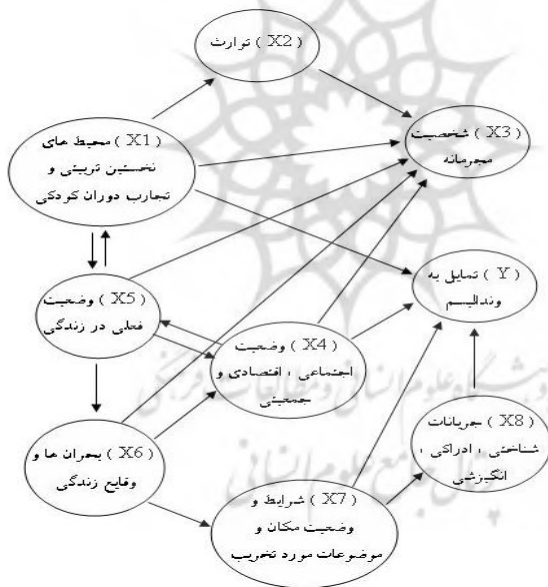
( X2 ) توارث

( X1 ) محیط های نخستین تربیتی و تجارب دوران کودکی

( X3 ) شخصیت مجرمانه

( X5 ) وضعیت فعلی در زندگی

( Y ) تمایل به وندالیسم

( X4 ) وضعیت اجتماعی ، اقتصادی و جمعیتی

( X6 ) بحران ها و وقایع زندگی

( X8 ) جریانات شناختی ، ادراکی ، انگیزشی

( X7 ) شرایط و وضعیت مکان و موضوعات مورد تخریب

پژوهشگاه علوم انسانی و مطالعات فرهنگی
پرتال جامع علوم انسانی